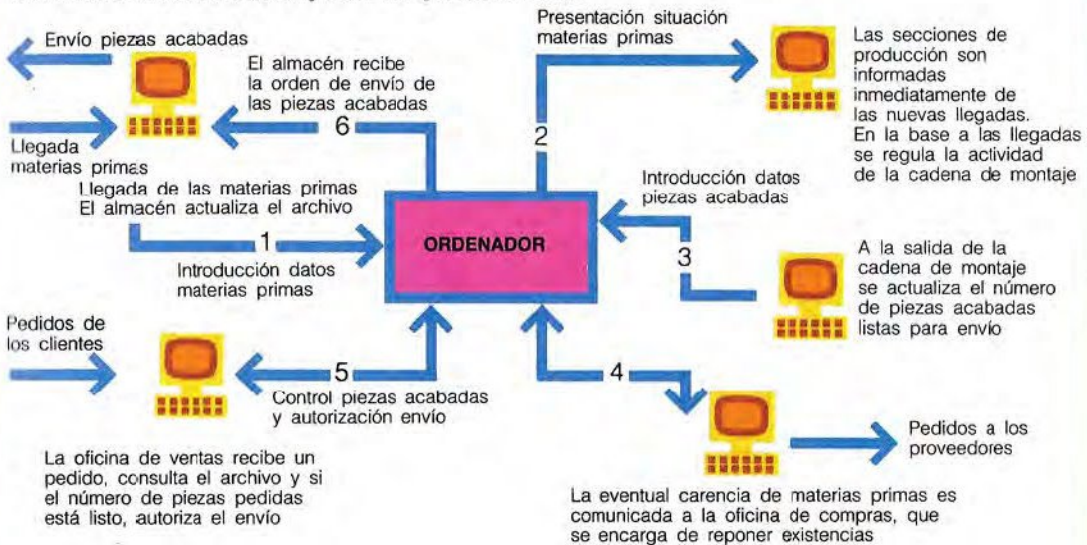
Envío piezas acabadas

El almacén recibe la orden de envío de las piezas acabadas

6

Llegada materias primas

Llegada de las materias primas
El almacén actualiza el archivo

1

Introducción datos materias primas

Presentación situación materias primas

2

Las secciones de producción son informadas inmediatamente de las nuevas llegadas. En la base a las llegadas se regula la actividad de la cadena de montaje

Introducción datos piezas acabadas

ORDENADOR

3

A la salida de la cadena de montaje se actualiza el número de piezas acabadas listas para envío

Pedidos de los clientes

5

Control piezas acabadas y autorización envío

4

Pedidos a los proveedores

La oficina de ventas recibe un pedido, consulta el archivo y si el número de piezas pedidas está listo, autoriza el envío

La eventual carencia de materias primas es comunicada a la oficina de compras, que se encarga de reponer existencias